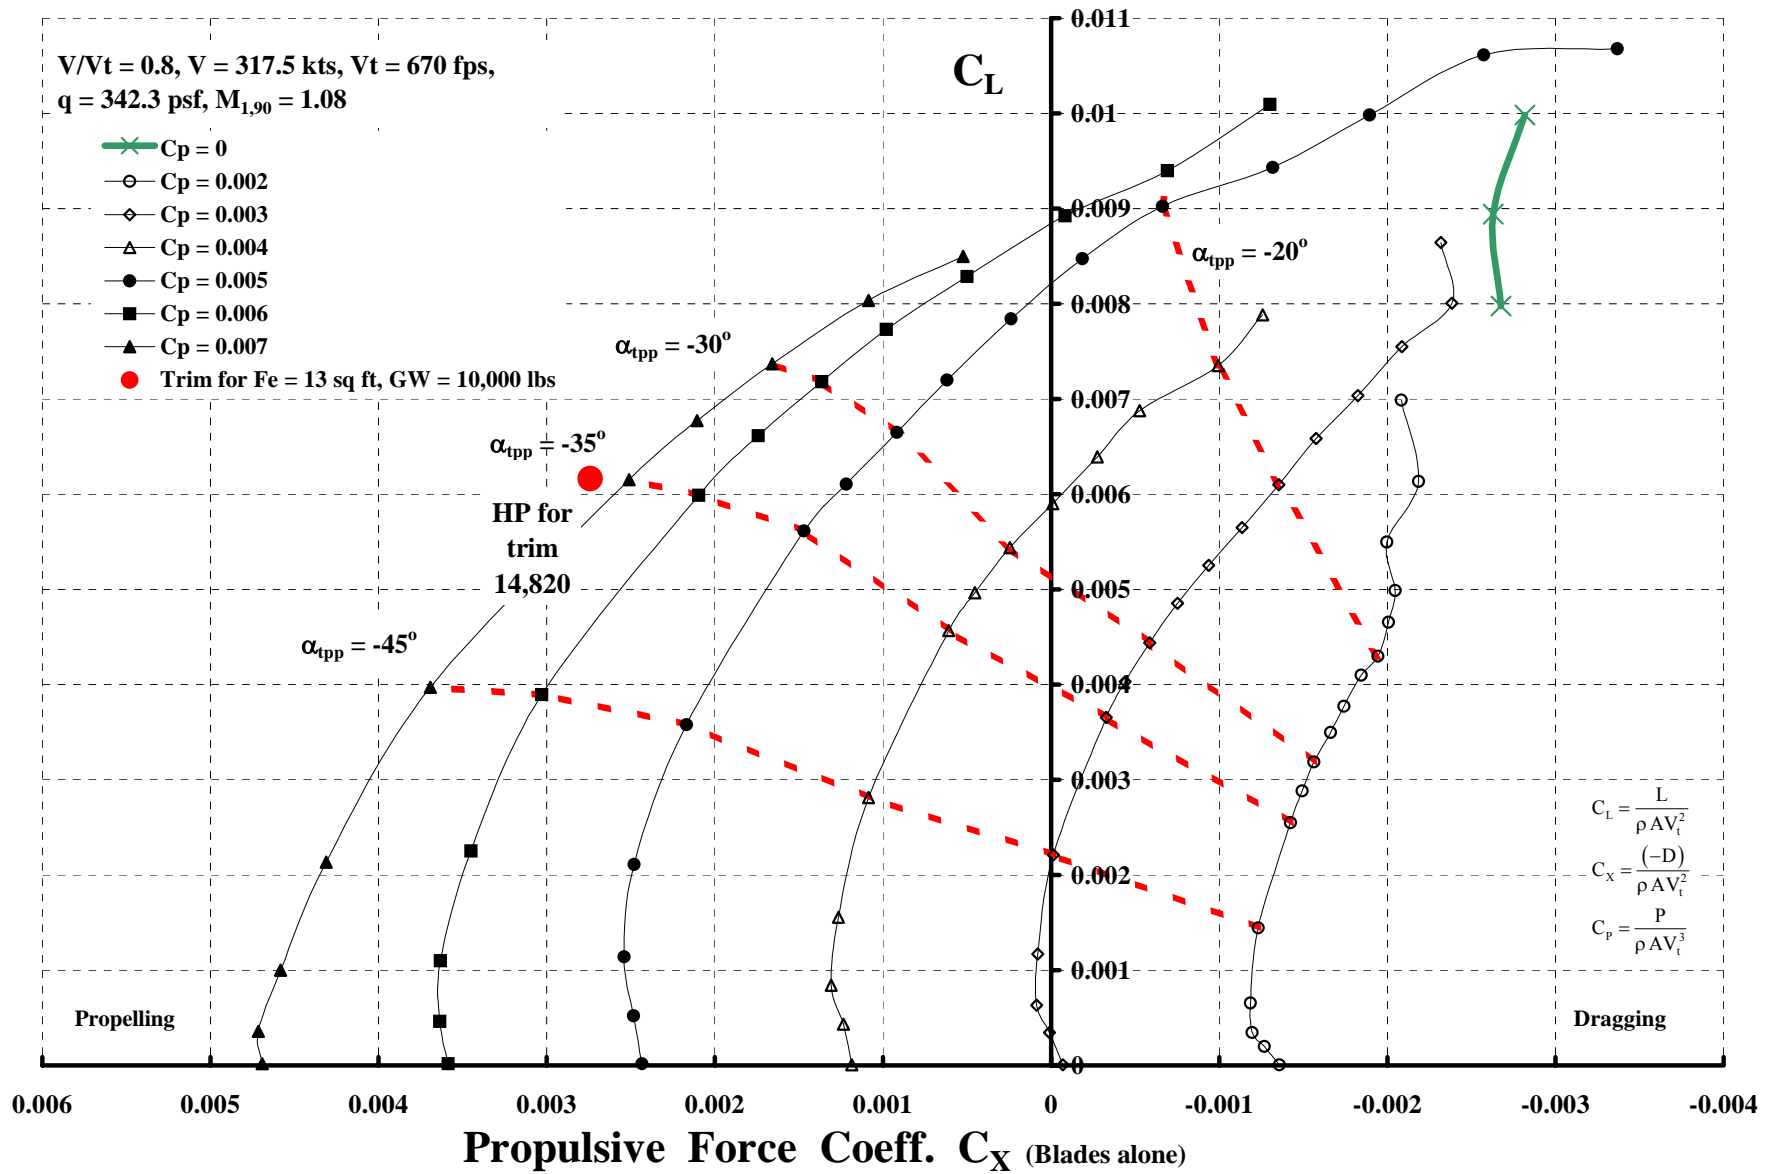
V/Vt = 0.8, V = 317.5 kts, Vt = 670 fps,
q = 342.3 psf, $M_{1,90}$ = 1.08

Cp = 0
Cp = 0.002
Cp = 0.003
Cp = 0.004
Cp = 0.005
Cp = 0.006
Cp = 0.007
Trim for Fe = 13 sq ft, GW = 10,000 lbs

$C_L$

$\alpha_{tpp}$ = -20$^o$

$\alpha_{tpp}$ = -30$^o$

$\alpha_{tpp}$ = -35$^o$

HP for trim 14,820

$\alpha_{tpp}$ = -45$^o$

0.011
0.01
0.009
0.008
0.007
0.006
0.005
0.004
0.003
0.002
0.001
0

$C_L = \frac{L}{\rho A V_t^2}$

$C_X = \frac{(-D)}{\rho A V_t^2}$

$C_P = \frac{P}{\rho A V_t^3}$

Propelling

Dragging

0.006 0.005 0.004 0.003 0.002 0.001 0 -0.001 -0.002 -0.003 -0.004

Propulsive Force Coeff. $C_X$ (Blades alone)